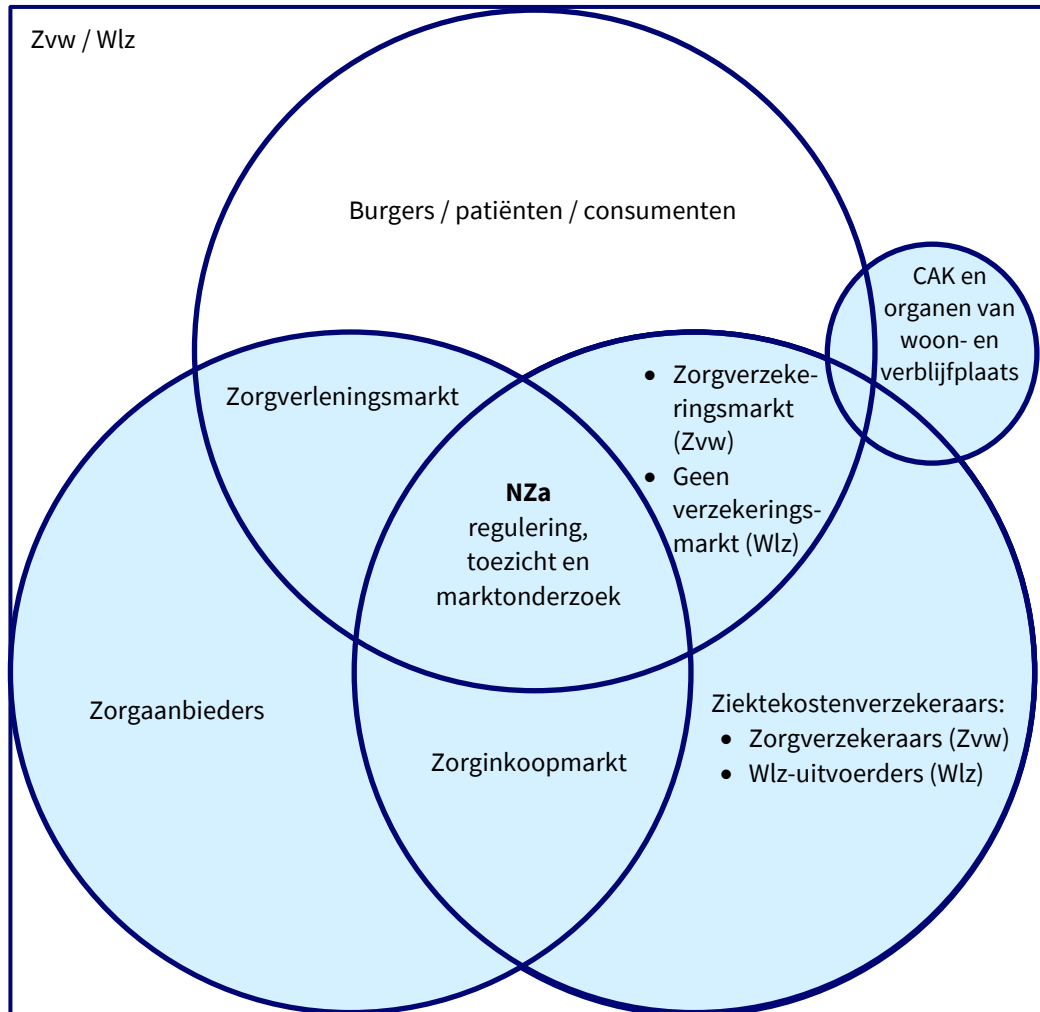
Zvw / Wlz

Burgers / patiënten / consumenten

CAK en organen van woon- en verblijfplaats

Zorgverleningsmarkt

- Zorgverzekeringsmarkt (Zvw)
- Geen verzekeringsmarkt (Wlz)

**NZa**
regulering, toezicht en marktonderzoek

Zorgaanbieders

Zorginkoopmarkt

Ziektekostenverzekeraars:
- Zorgverzekeraars (Zvw)
- Wlz-uitvoerders (Wlz)